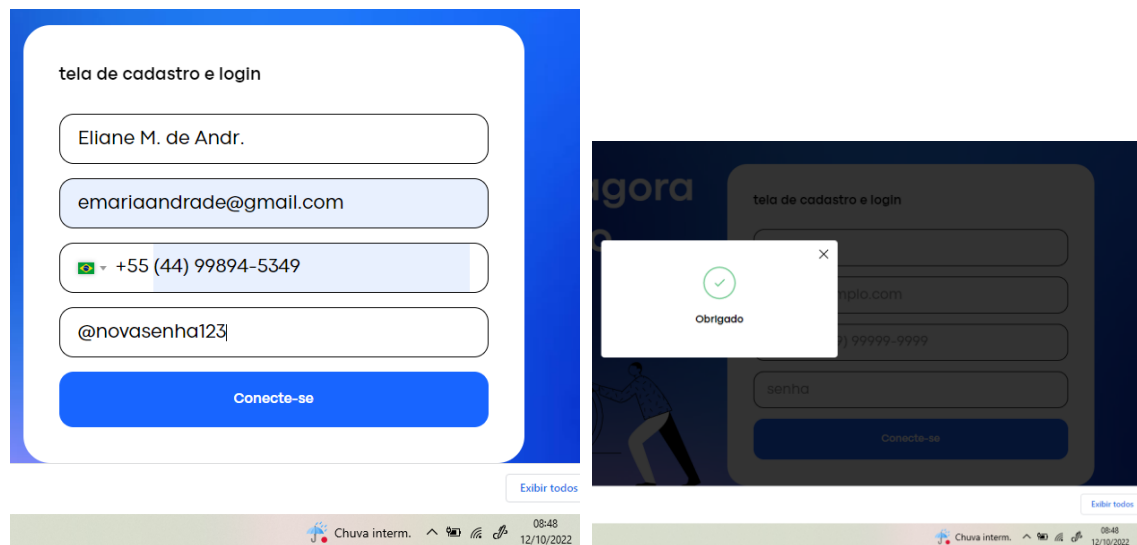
tela de cadastro e login

Eliane M. de Andr.

emariaandrade@gmail.com

+55 (44) 99894-5349

@novasenha123

Conecte-se

Exibir todos

Chuva interm.

08:48
12/10/2022

agora

tela de cadastro e login

Obrigado

mplo.com

) 99999-9999

senha

Conecte-se

Exibir todos

Chuva interm.

08:48
12/10/2022